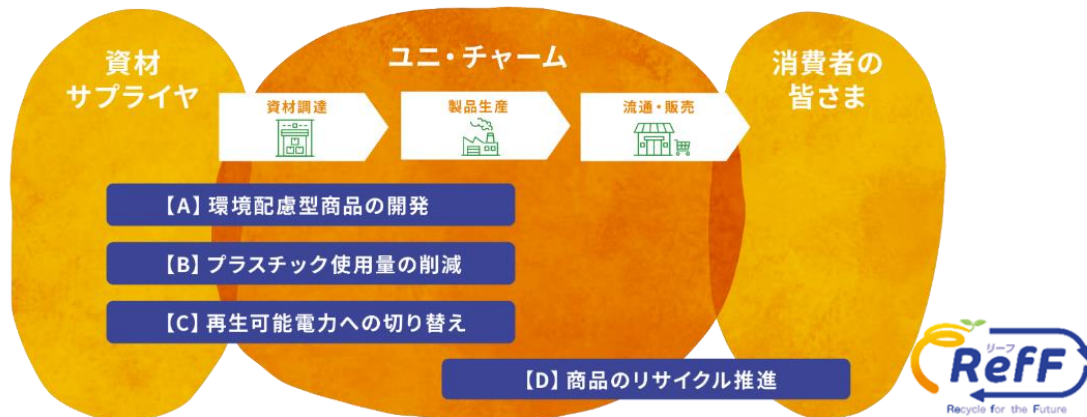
資材
サプライヤ

ユニ・チャーム

消費者の
皆さま

資材調達

製品生産

流通・販売

【A】環境配慮型商品の開発

【B】プラスチック使用量の削減

【C】再生可能電力への切り替え

【D】商品のリサイクル推進

リーフ
ReFF
Recycle for the Future